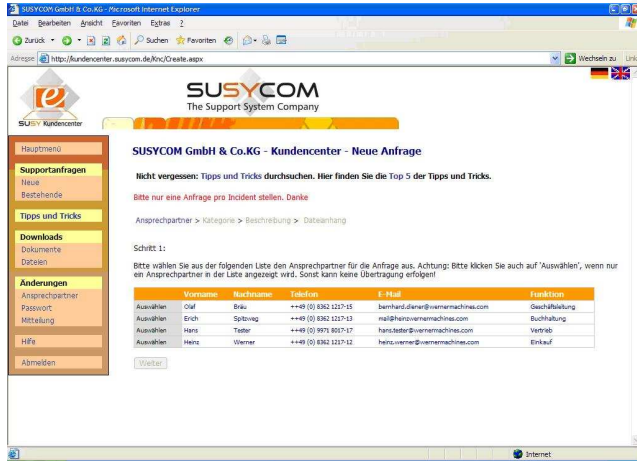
SUSYCOM GmbH & Co.KG - Microsoft Internet Explorer

Datei Bearbeiten Ansicht Favoriten Extras ?

Zurück Suchen Favoriten

Adresse http://kundencenter.susycom.de/Knc/Create.aspx

Wechseln zu Links

SUSY Kundencenter

SUSYCOM
The Support System Company

Hauptmenü

Supportanfragen
Neue
Bestehende

Tipps und Tricks

Downloads
Dokumente
Dateien

Änderungen
Ansprechpartner
Passwort
Mitteilung

Hilfe

Abmelden

SUSYCOM GmbH & Co.KG - Kundencenter - Neue Anfrage

Nicht vergessen: Tipps und Tricks durchsuchen. Hier finden Sie die Top 5 der Tipps und Tricks.

Bitte nur eine Anfrage pro Incident stellen. Danke

Ansprechpartner > Kategorie > Beschreibung > Dateianhang

Schritt 1:

Bitte wählen Sie aus der folgenden Liste den Ansprechpartner für die Anfrage aus. Achtung: Bitte klicken Sie auch auf 'Auswählen', wenn nur ein Ansprechpartner in der Liste angezeigt wird. Sonst kann keine Übertragung erfolgen!

| | Vorname | Nachname | Telefon | E-Mail | Funktion |
|---|---|---|---|---|---|
| Auswählen | Olaf | Bräu | ++49 (0) 8362 1217-15 | bernhard.diener@wernermachines.com | Geschäftsleitung |
| Auswählen | Erich | Spitzweg | ++49 (0) 8362 1217-13 | mail@heinzwernermachines.com | Buchhaltung |
| Auswählen | Hans | Tester | ++49 (0) 9971 8017-17 | hans.tester@wernermachines.com | Vertrieb |
| Auswählen | Heinz | Werner | ++49 (0) 8362 1217-12 | heinz.werner@wernermachines.com | Einkauf |

Weiter

Internet